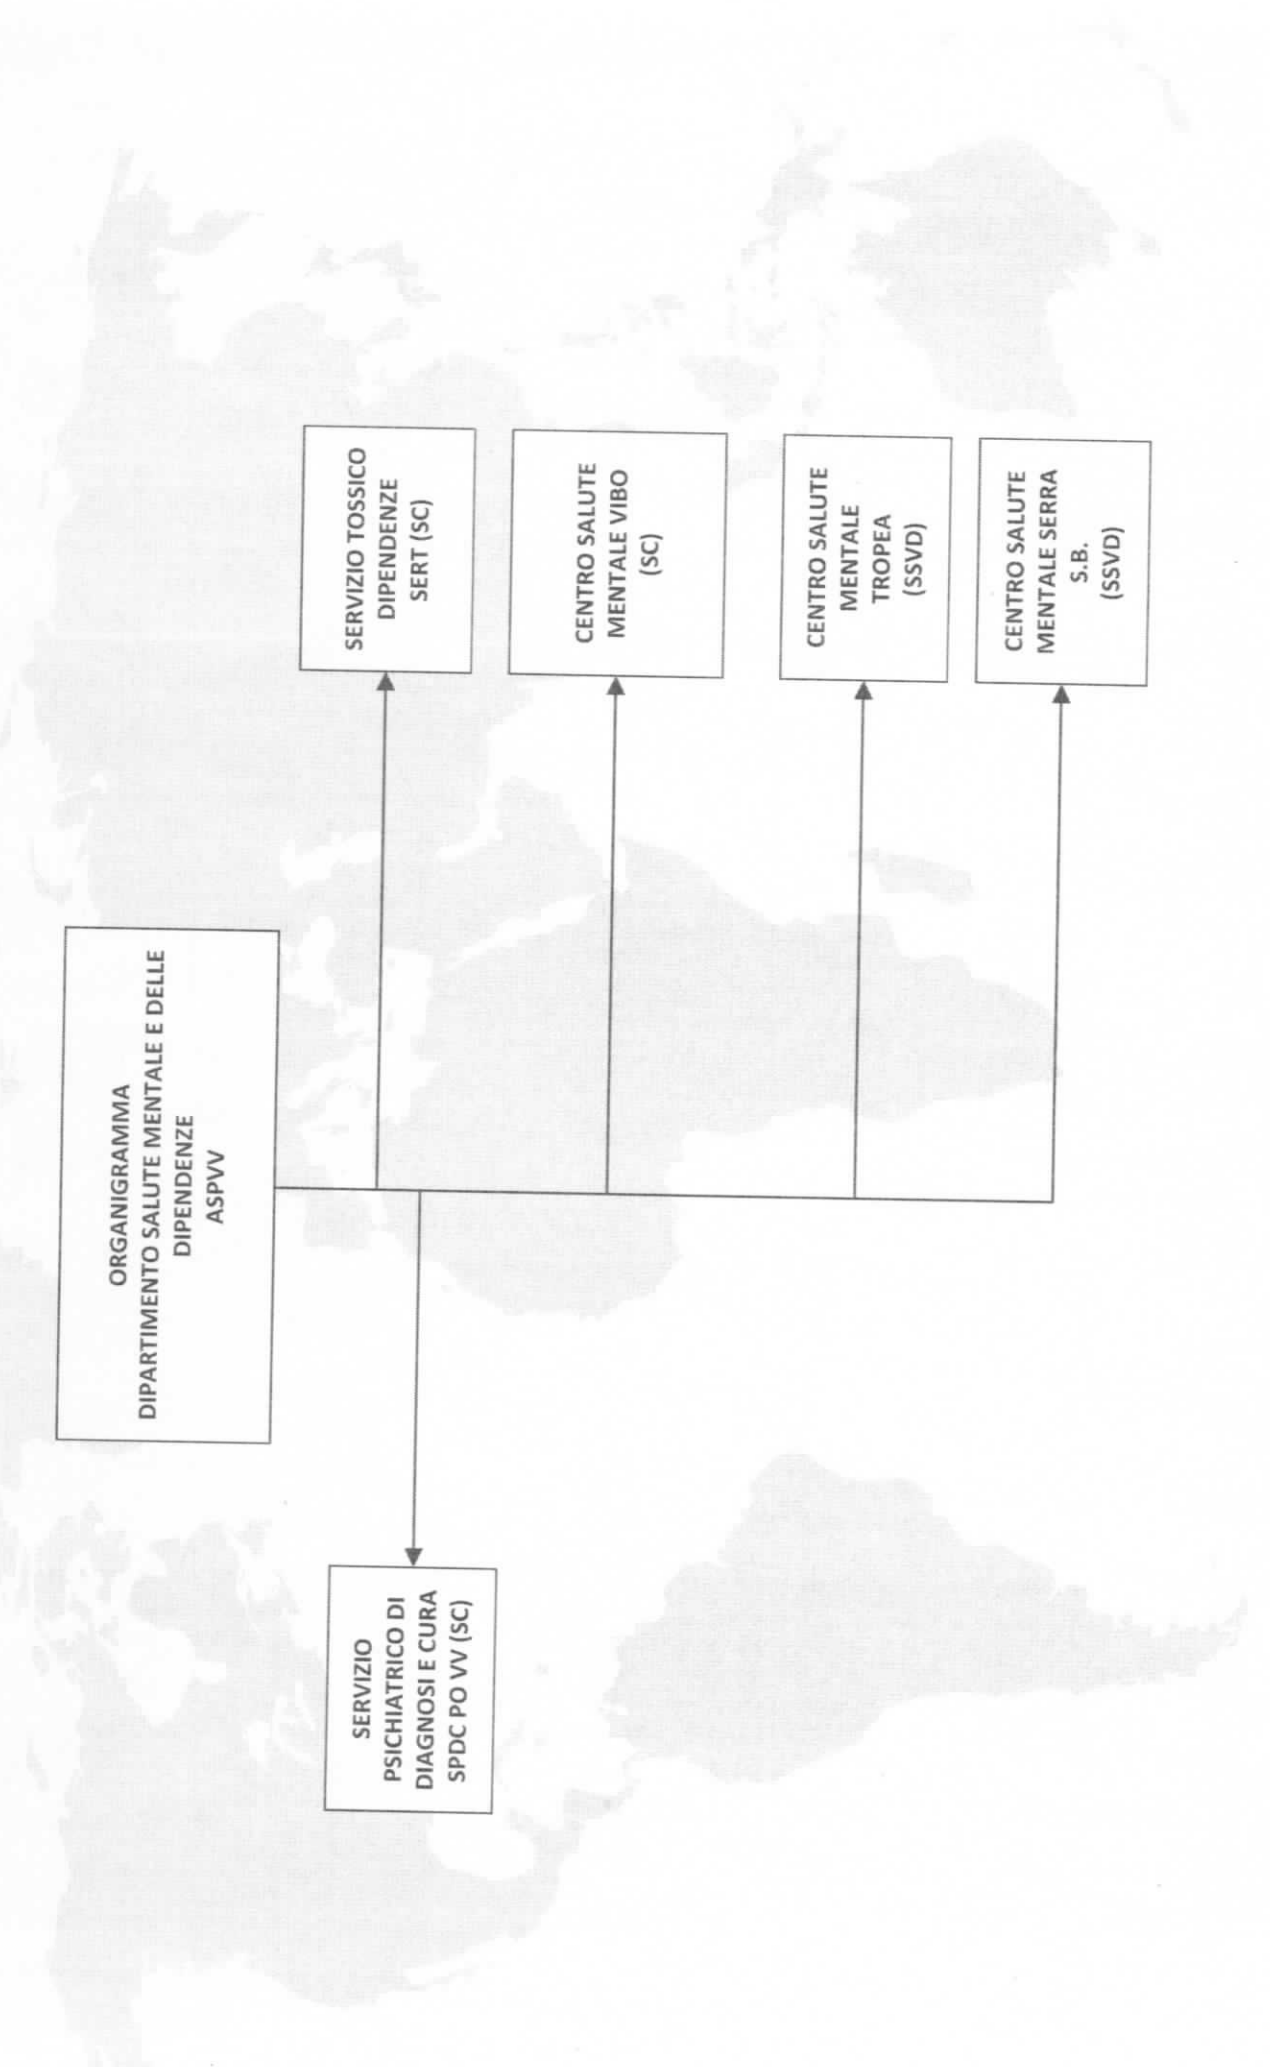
ORGANIGRAMMA
DIPARTIMENTO SALUTE MENTALE E DELLE DIPENDENZE
ASPVV

SERVIZIO TOSSICO DIPENDENZE SERT (SC)

CENTRO SALUTE MENTALE VIBO (SC)

CENTRO SALUTE MENTALE TROPEA (SSVD)

CENTRO SALUTE MENTALE SERRA S.B. (SSVD)

SERVIZIO PSICHIATRICO DI DIAGNOSI E CURA SPDC PO VV (SC)